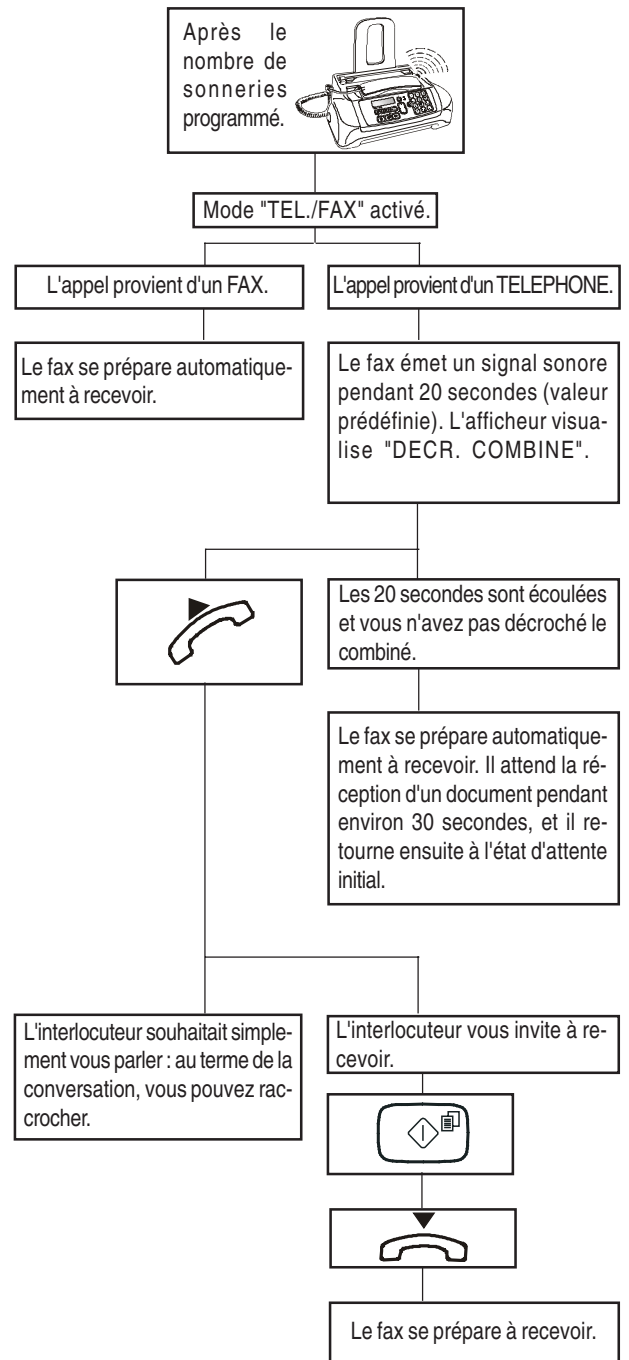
Après le nombre de sonneries programmé.

Mode "TEL./FAX" activé.

L'appel provient d'un FAX.

L'appel provient d'un TELEPHONE.

Le fax se prépare automatiquement à recevoir.

Le fax émet un signal sonore pendant 20 secondes (valeur prédéfinie). L'afficheur visualise "DECR. COMBINE".

Les 20 secondes sont écoulées et vous n'avez pas décroché le combiné.

Le fax se prépare automatiquement à recevoir. Il attend la réception d'un document pendant environ 30 secondes, et il retourne ensuite à l'état d'attente initial.

L'interlocuteur souhaitait simplement vous parler : au terme de la conversation, vous pouvez raccrocher.

L'interlocuteur vous invite à recevoir.

Le fax se prépare à recevoir.